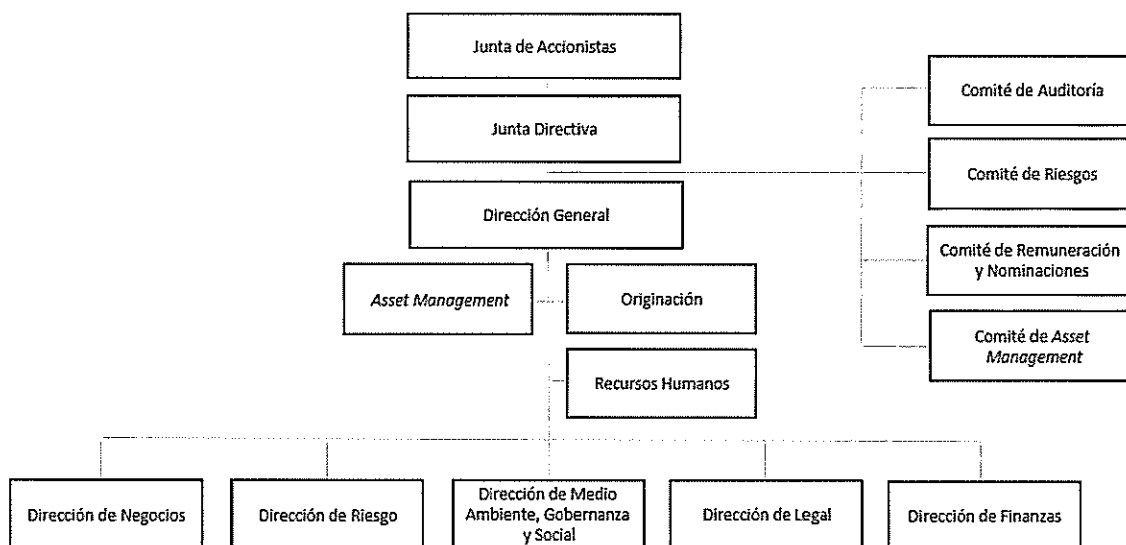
Junta de Accionistas

Junta Directiva

Dirección General

Asset Management

Originación

Recursos Humanos

Comité de Auditoría

Comité de Riesgos

Comité de Remuneración y Nominaciones

Comité de Asset Management

Dirección de Negocios

Dirección de Riesgo

Dirección de Medio Ambiente, Gobernanza y Social

Dirección de Legal

Dirección de Finanzas